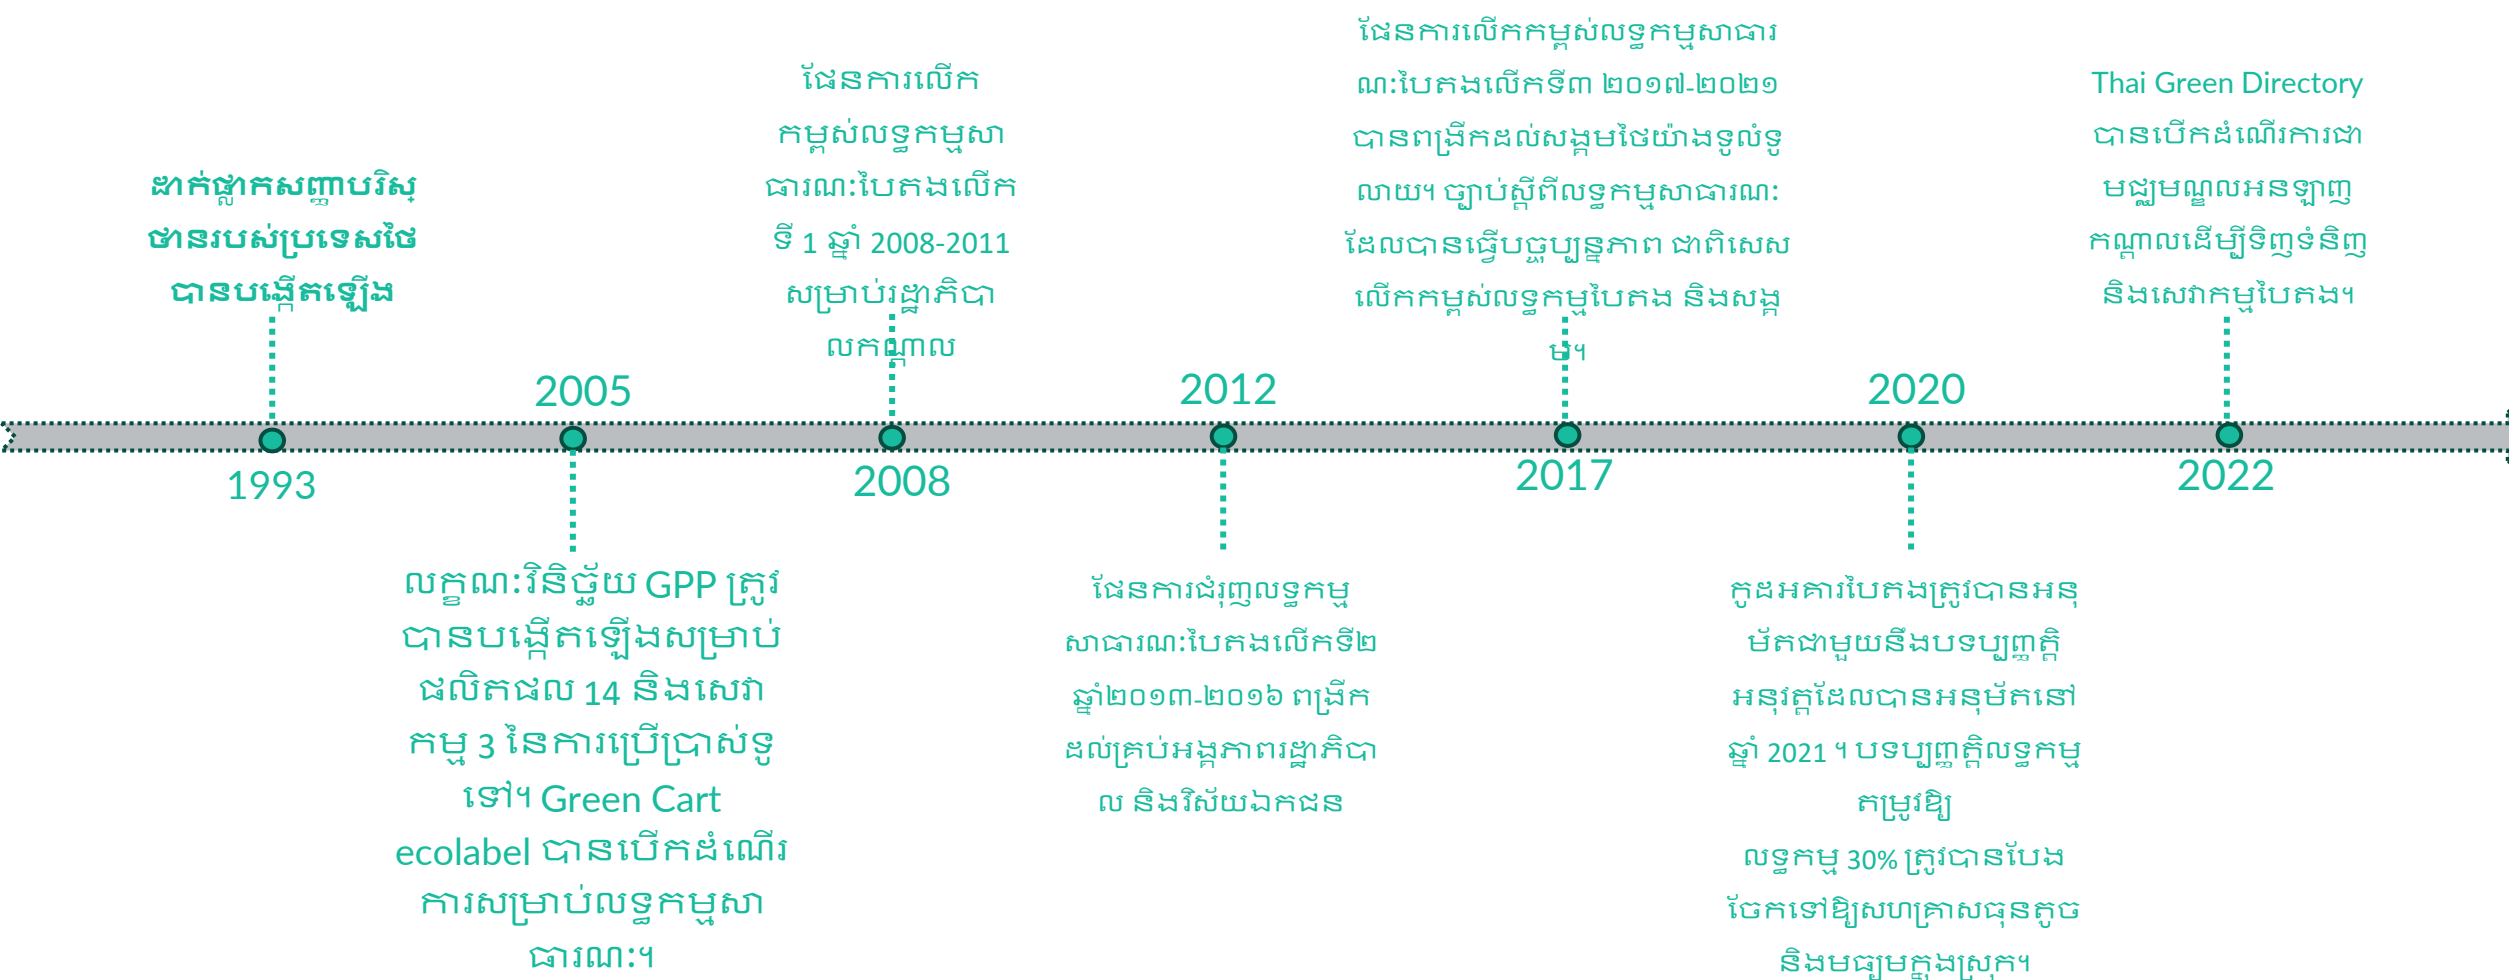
ដាក់ផ្លាកសញ្ញាបរិស្ថានរបស់ប្រទេសថៃបានបង្កើតឡើង

1993

2005

លក្ខណៈវិនិច្ឆ័យ GPP ត្រូវបានបង្កើតឡើងសម្រាប់ផលិតផល 14 និងសេវាកម្ម 3 នៃការប្រើប្រាស់ទូទៅ។ Green Cart ecolabel បានបើកដំណើរការសម្រាប់លទ្ធកម្មសាធារណៈ។

ផែនការលើកកម្ពស់លទ្ធកម្មសាធារណៈបៃតងលើកទី 1 ឆ្នាំ 2008-2011 សម្រាប់រដ្ឋាភិបាលកណ្តាល

2008

2012

ផែនការជំរុញលទ្ធកម្មសាធារណៈបៃតងលើកទី២ ឆ្នាំ២០១៣-២០១៦ ពង្រីកដល់គ្រប់អង្គភាពរដ្ឋាភិបាល និងវិស័យឯកជន

ផែនការលើកកម្ពស់លទ្ធកម្មសាធារណៈបៃតងលើកទី៣ ២០១៧-២០២១ បានពង្រីកដល់សង្គមថៃយ៉ាងទូលំទូលាយ។ ច្បាប់ស្តីពីលទ្ធកម្មសាធារណៈដែលបានធ្វើបច្ចុប្បន្នភាព ជាពិសេសលើកកម្ពស់លទ្ធកម្មបៃតង និងសង្គម។

2017

2020

កូដអគារបៃតងត្រូវបានអនុម័តជាមួយនឹងបទប្បញ្ញត្តិអនុវត្តដែលបានអនុម័តនៅឆ្នាំ 2021 ។ បទប្បញ្ញត្តិលទ្ធកម្មតម្រូវឱ្យលទ្ធកម្ម 30% ត្រូវបានបែងចែកទៅឱ្យសហគ្រាសធុនតូច និងមធ្យមក្នុងស្រុក។

Thai Green Directory បានបើកដំណើរការជាមជ្ឈមណ្ឌលអនឡាញកណ្តាលដើម្បីទិញទំនិញ និងសេវាកម្មបៃតង។

2022